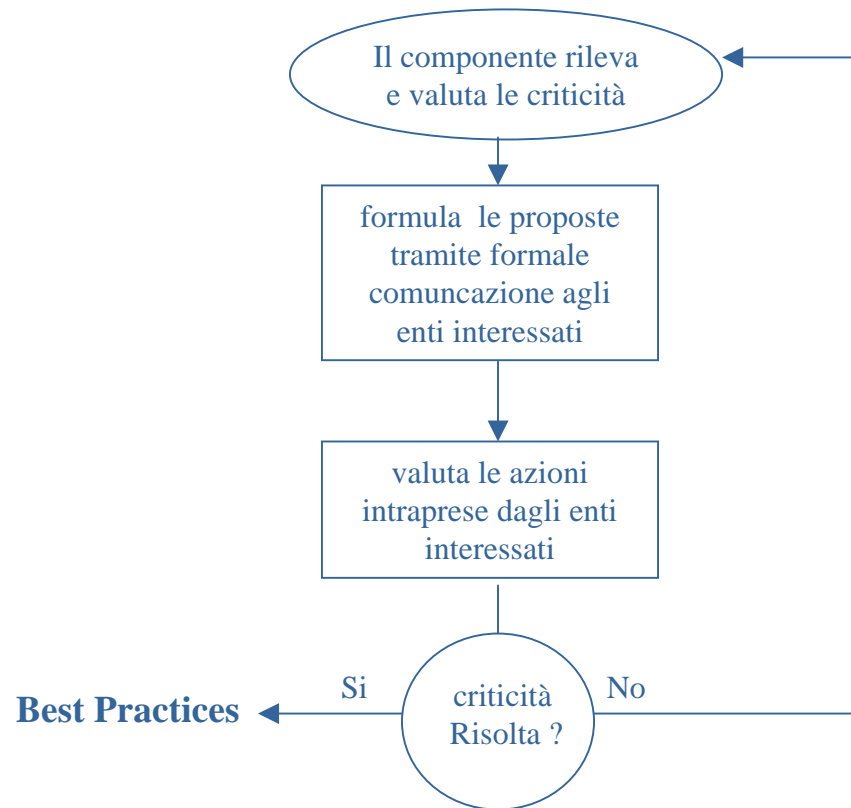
Il componente rileva e valuta le criticità

formula le proposte tramite formale comuncazione agli enti interessati

valuta le azioni intraprese dagli enti interessati

Best Practices

Si

criticità Risolta ?

No